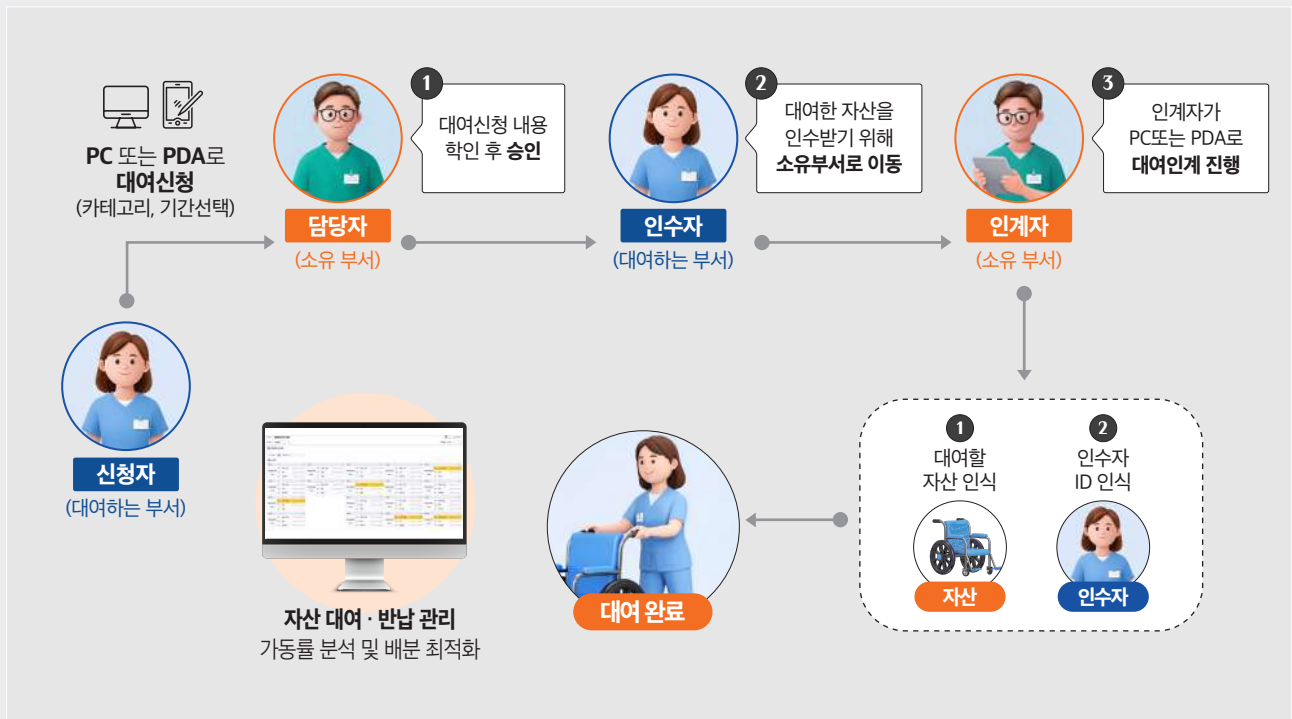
PC 또는 PDA로
대여신청
(카테고리, 기간선택)

1
대여신청 내용 확인 후 승인

담당자
(소유 부서)

2
대여한 자산을 인수받기 위해
소유부서로 이동

인수자
(대여하는 부서)

3
인계자가
PC또는 PDA로
대여인계 진행

인계자
(소유 부서)

신청자
(대여하는 부서)

자산 대여 · 반납 관리
가동률 분석 및 배분 최적화

대여 완료

1
대여할
자산 인식

2
인수자
ID 인식

자산

인수자